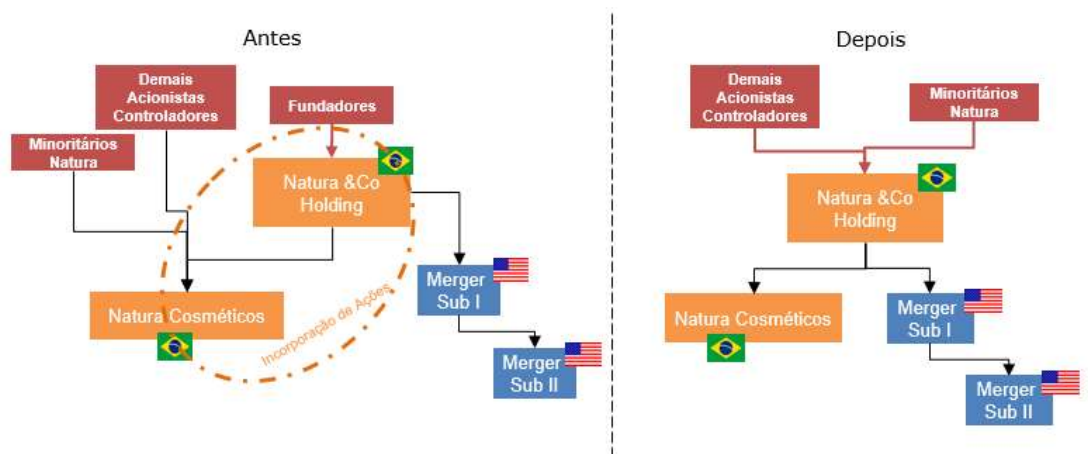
Antes

Demais Acionistas Controladores

Fundadores

Minoritários Natura

Natura &Co Holding

Merger Sub I

Natura Cosméticos

Incorporação de Ações

Merger Sub II

Depois

Demais Acionistas Controladores

Minoritários Natura

Natura &Co Holding

Natura Cosméticos

Merger Sub I

Merger Sub II